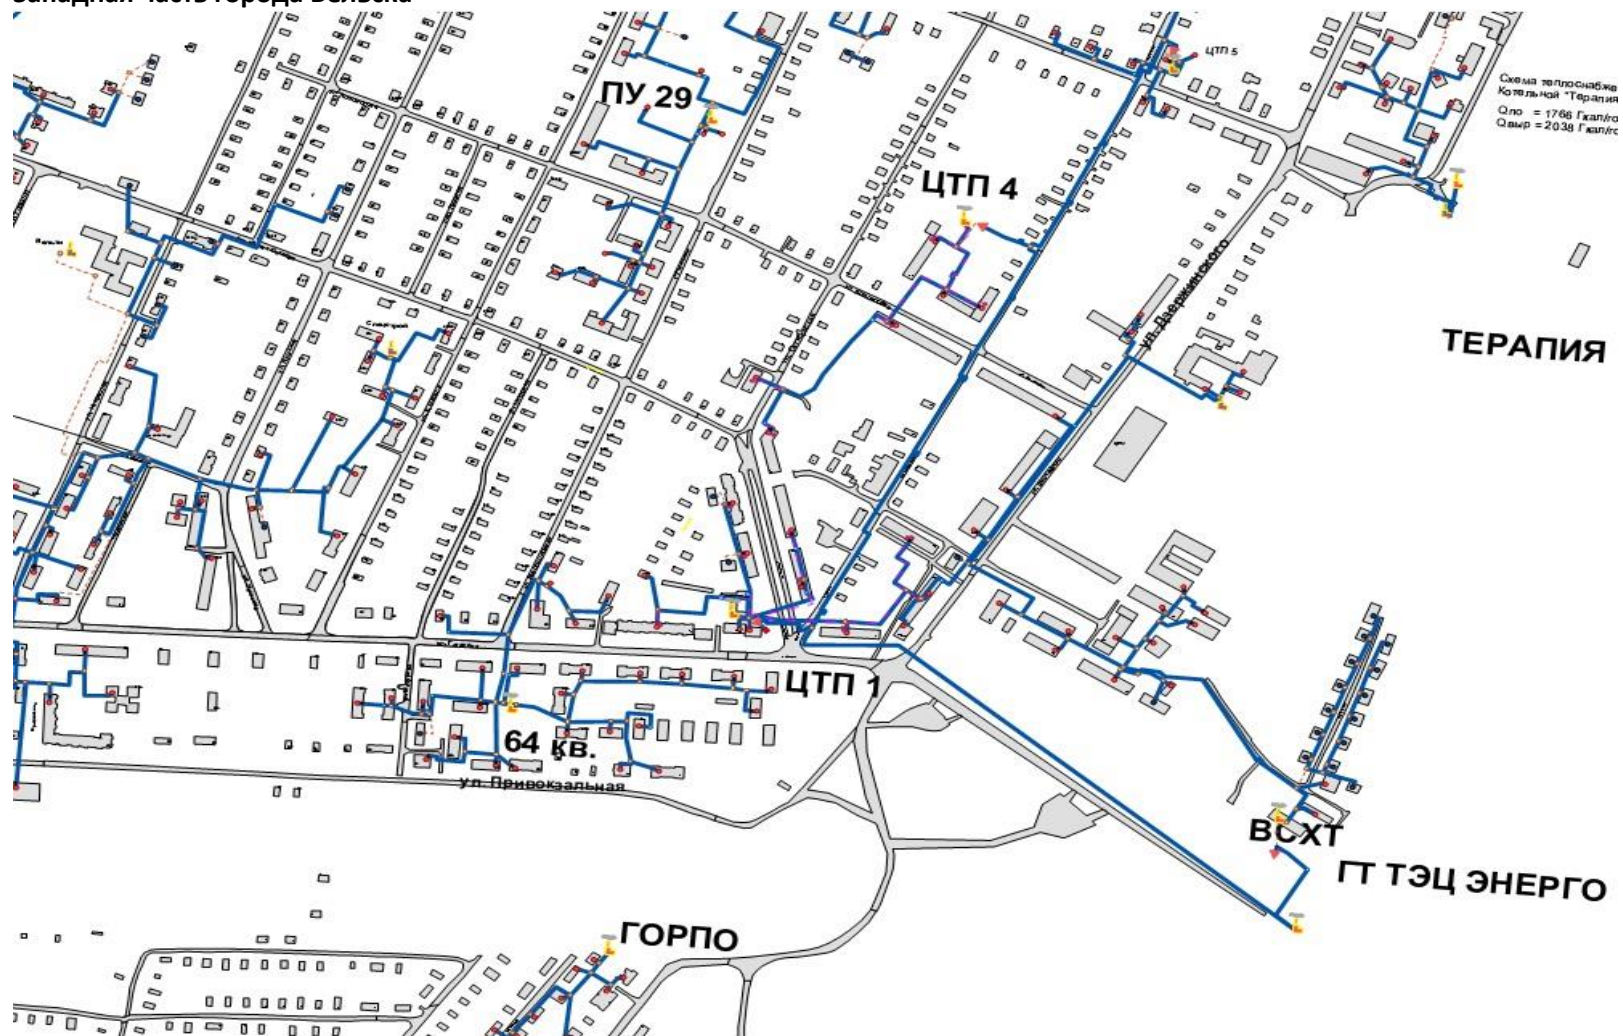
Западная часть города Вельска

ПУ 29

ЦТП 5

Схема теплоснабже
Котельной "Терапия

Qпо = 1766 Гкал/го
Qвыр = 2038 Гкал/го

ЦТП 4

ул. Дзержинского

ТЕРАПИЯ

ЦТП 1

64 кв.

ул. Привокзальная

ВСХТ

ГТ ТЭЦ ЭНЕРГО

ГОРПО